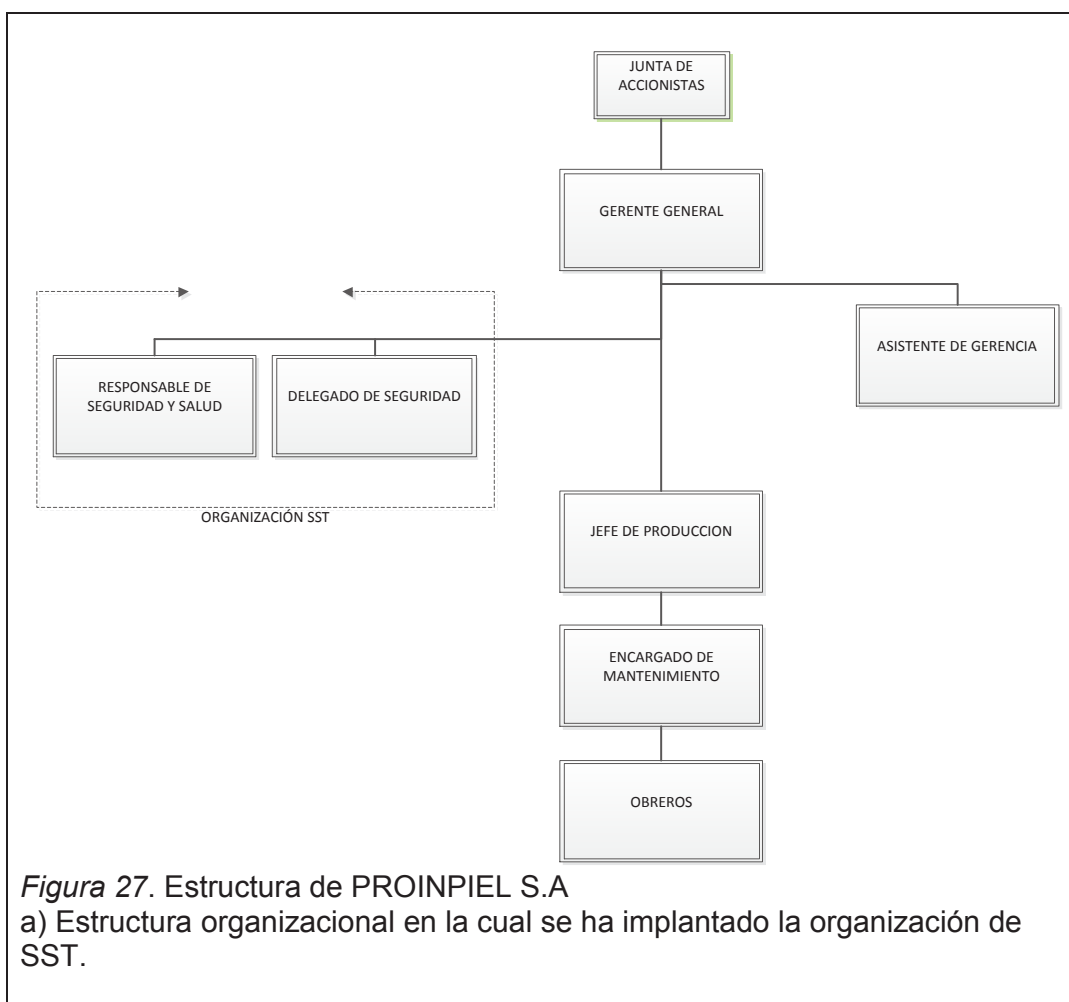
JUNTA DE ACCIONISTAS

GERENTE GENERAL

ASISTENTE DE GERENCIA

RESPONSABLE DE SEGURIDAD Y SALUD

DELEGADO DE SEGURIDAD

ORGANIZACIÓN SST

JEFE DE PRODUCCION

ENCARGADO DE MANTENIMIENTO

OBREROS

*Figura 27*. Estructura de PROINPIEL S.A
a) Estructura organizacional en la cual se ha implantado la organización de SST.